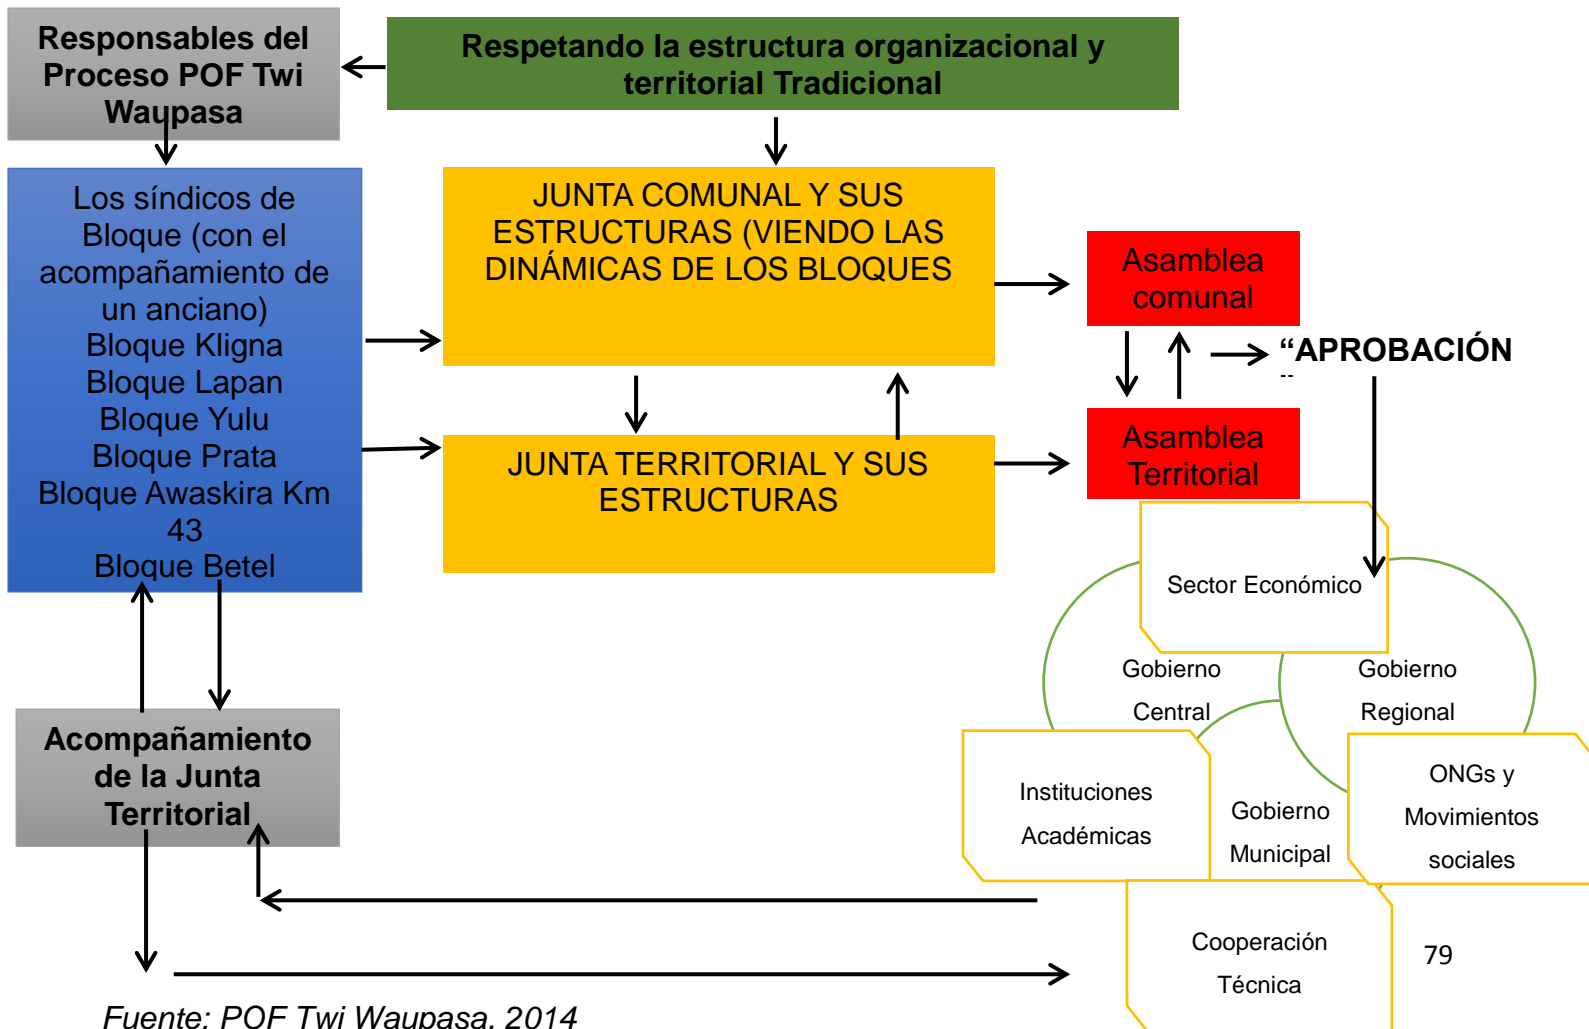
Responsables del Proceso POF Twi Waupasa

Respetando la estructura organizacional y territorial Tradicional

Los síndicos de Bloque (con el acompañamiento de un anciano)
Bloque Kligna
Bloque Lapan
Bloque Yulu
Bloque Prata
Bloque Awaskira Km 43
Bloque Betel

JUNTA COMUNAL Y SUS ESTRUCTURAS (VIENDO LAS DINÁMICAS DE LOS BLOQUES

JUNTA TERRITORIAL Y SUS ESTRUCTURAS

Asamblea comunal

"APROBACIÓN

Asamblea Territorial

Sector Económico

Gobierno Central

Gobierno Regional

Instituciones Académicas

Gobierno Municipal

ONGs y Movimientos sociales

Cooperación Técnica

79

Acompañamiento de la Junta Territorial

Fuente: POF Twi Waupasa, 2014